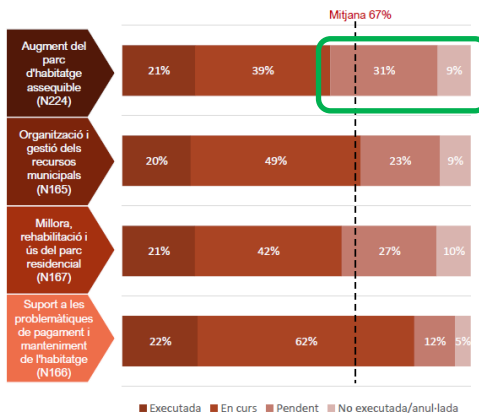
Mitjana 67%

Augment del parc d'habitatge assequible (N224)
21% 39% 31% 9%

Organització i gestió dels recursos municipals (N165)
20% 49% 23% 9%

Millora, rehabilitació i ús del parc residencial (N167)
21% 42% 27% 10%

Suport a les problemàtiques de pagament i manteniment de l'habitatge (N166)
22% 62% 12% 5%

Executada En curs Pendent No executada/anul·lada